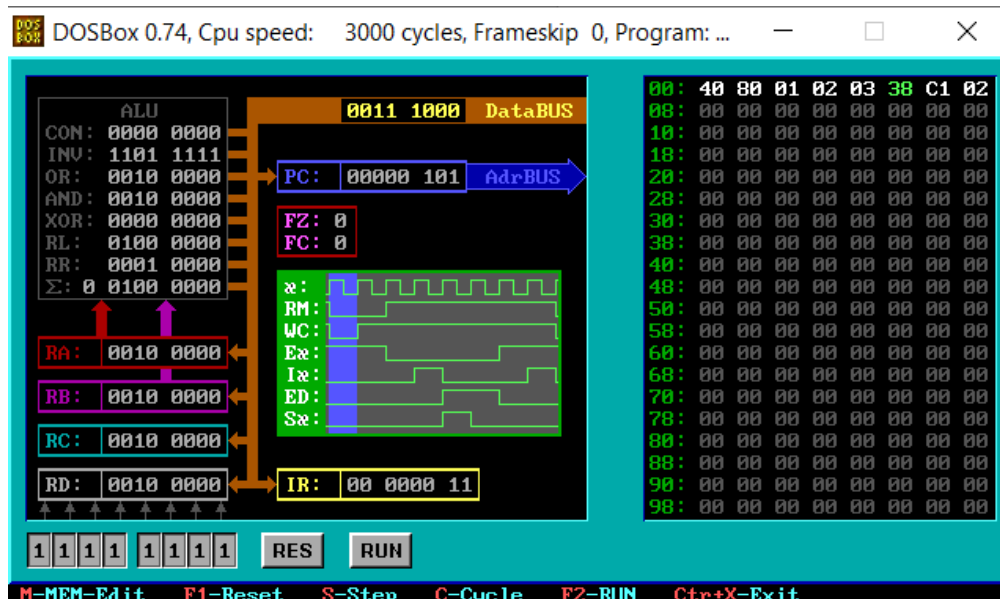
DOSBox 0.74, Cpu speed: 3000 cycles, Frameskip 0, Program: ...

ALU
CON: 0000 0000
INV: 1101 1111
OR: 0010 0000
AND: 0010 0000
XOR: 0000 0000
RL: 0100 0000
RR: 0001 0000
Σ: 0 0100 0000

0011 1000 DataBUS

PC: 00000 101 AdrBUS

FZ: 0
FC: 0

æ:
RM:
WC:
Eæ:
Iæ:
ED:
Sæ:

RA: 0010 0000
RB: 0010 0000
RC: 0010 0000
RD: 0010 0000

IR: 00 0000 11

| | | | | | | | | |
|---|---|---|---|---|---|---|---|---|
| 00: | 40 | 80 | 01 | 02 | 03 | 38 | C1 | 02 |
| 08: | 00 | 00 | 00 | 00 | 00 | 00 | 00 | 00 |
| 10: | 00 | 00 | 00 | 00 | 00 | 00 | 00 | 00 |
| 18: | 00 | 00 | 00 | 00 | 00 | 00 | 00 | 00 |
| 20: | 00 | 00 | 00 | 00 | 00 | 00 | 00 | 00 |
| 28: | 00 | 00 | 00 | 00 | 00 | 00 | 00 | 00 |
| 30: | 00 | 00 | 00 | 00 | 00 | 00 | 00 | 00 |
| 38: | 00 | 00 | 00 | 00 | 00 | 00 | 00 | 00 |
| 40: | 00 | 00 | 00 | 00 | 00 | 00 | 00 | 00 |
| 48: | 00 | 00 | 00 | 00 | 00 | 00 | 00 | 00 |
| 50: | 00 | 00 | 00 | 00 | 00 | 00 | 00 | 00 |
| 58: | 00 | 00 | 00 | 00 | 00 | 00 | 00 | 00 |
| 60: | 00 | 00 | 00 | 00 | 00 | 00 | 00 | 00 |
| 68: | 00 | 00 | 00 | 00 | 00 | 00 | 00 | 00 |
| 70: | 00 | 00 | 00 | 00 | 00 | 00 | 00 | 00 |
| 78: | 00 | 00 | 00 | 00 | 00 | 00 | 00 | 00 |
| 80: | 00 | 00 | 00 | 00 | 00 | 00 | 00 | 00 |
| 88: | 00 | 00 | 00 | 00 | 00 | 00 | 00 | 00 |
| 90: | 00 | 00 | 00 | 00 | 00 | 00 | 00 | 00 |
| 98: | 00 | 00 | 00 | 00 | 00 | 00 | 00 | 00 |

1 1 1 1 1 1 1 1 RES RUN

M-MEM-Edit F1-Reset S-Step C-Cycle F2-RUN Ctr+X-Exit